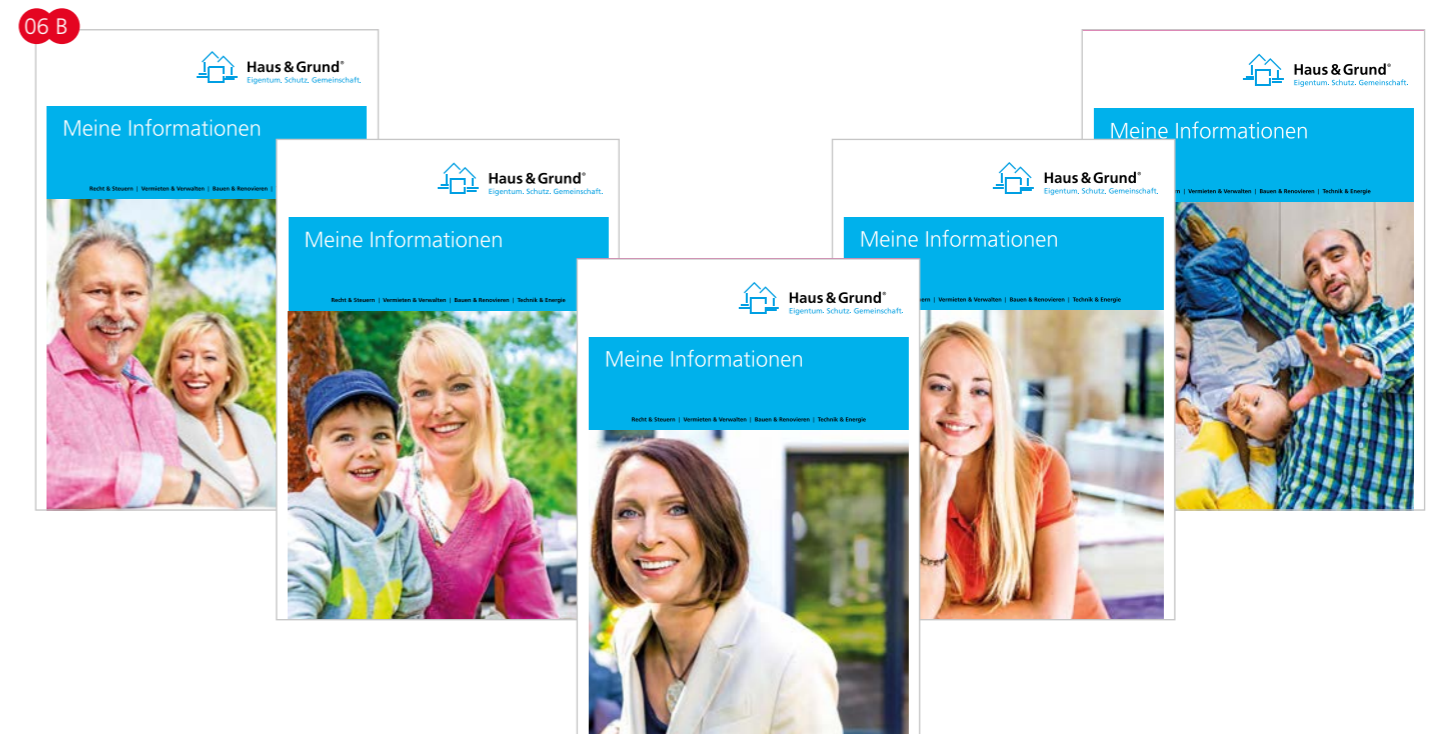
06 B

Haus & Grund®
Eigentum. Schutz. Gemeinschaft.

Meine Informationen

Recht & Steuern | Vermieten & Verwalten | Bauen & Renovieren |

Haus & Grund®
Eigentum. Schutz. Gemeinschaft.

Meine Informationen

Recht & Steuern | Vermieten & Verwalten | Bauen & Renovieren | Technik & Energie

Haus & Grund®
Eigentum. Schutz. Gemeinschaft.

Meine Informationen

Recht & Steuern | Vermieten & Verwalten | Bauen & Renovieren | Technik & Energie

Haus & Grund®
Eigentum. Schutz. Gemeinschaft.

Meine Informationen

ern | Vermieten & Verwalten | Bauen & Renovieren | Technik & Energie

Haus & Grund®
Eigentum. Schutz. Gemeinschaft.

Meine Informationen

ern | Vermieten & Verwalten | Bauen & Renovieren | Technik & Energie